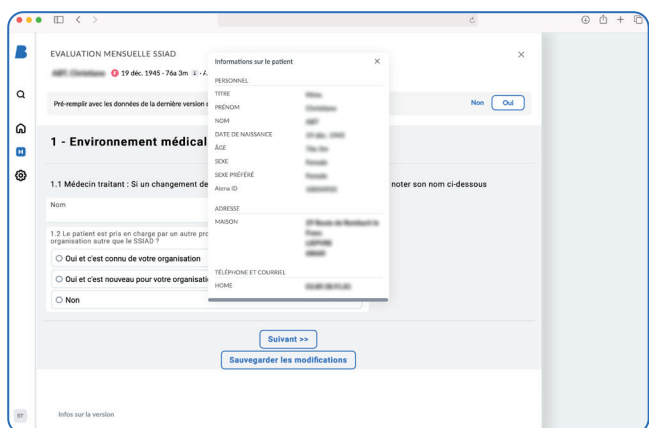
EVALUATION MENSUELLE SSIAD

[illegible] 19 déc. 1945 - 76a 3m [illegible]

Pré-remplir avec les données de la dernière version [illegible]

Non

Oui

1 - Environnement médical

1.1 Médecin traitant : Si un changement de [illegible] noter son nom ci-dessous

Nom

1.2 Le patient est pris en charge par un autre pro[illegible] organisation autre que le SSIAD ?

Oui et c'est connu de votre organisation

Oui et c'est nouveau pour votre organisati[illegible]

Non

Suivant >>

Sauvegarder les modifications

Infos sur la version

Informations sur le patient

PERSONNEL

TITRE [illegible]

PRÉNOM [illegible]

NOM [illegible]

DATE DE NAISSANCE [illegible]

ÂGE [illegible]

SEXE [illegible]

SEXE PRÉFÉRÉ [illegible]

Atona ID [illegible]

ADRESSE

MAISON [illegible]

TÉLÉPHONE ET COURRIEL

HOME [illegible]